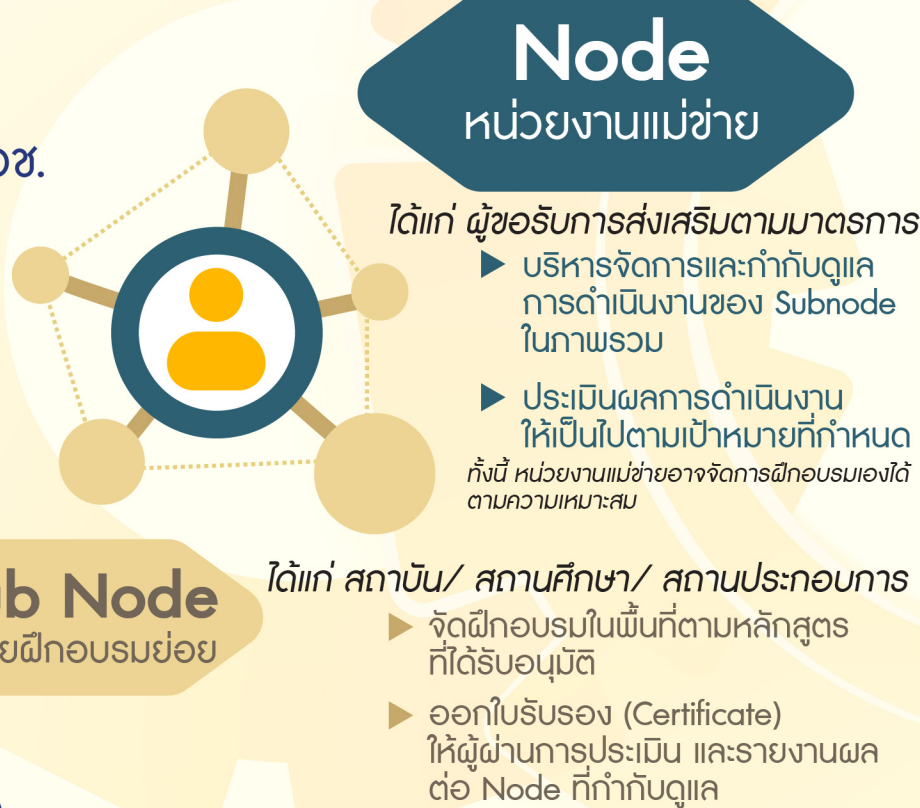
อช.

Node
หน่วยงานแม่ข่าย

ได้แก่ ผู้ขอรับการส่งเสริมตามมาตรการ

บริหารจัดการและกำกับดูแลการดำเนินงานของ Subnode ในภาพรวม

ประเมินผลการดำเนินงานให้เป็นไปตามเป้าหมายที่กำหนด

ทั้งนี้ หน่วยงานแม่ข่ายอาจจัดการฝึกอบรมเองได้ตามความเหมาะสม

b Node
ยฝึกอบรมย่อย

ได้แก่ สถาบัน/ สถานศึกษา/ สถานประกอบการ

จัดฝึกอบรมในพื้นที่ตามหลักสูตรที่ได้รับอนุมัติ

ออกใบรับรอง (Certificate) ให้ผู้ผ่านการประเมิน และรายงานผลต่อ Node ที่กำกับดูแล